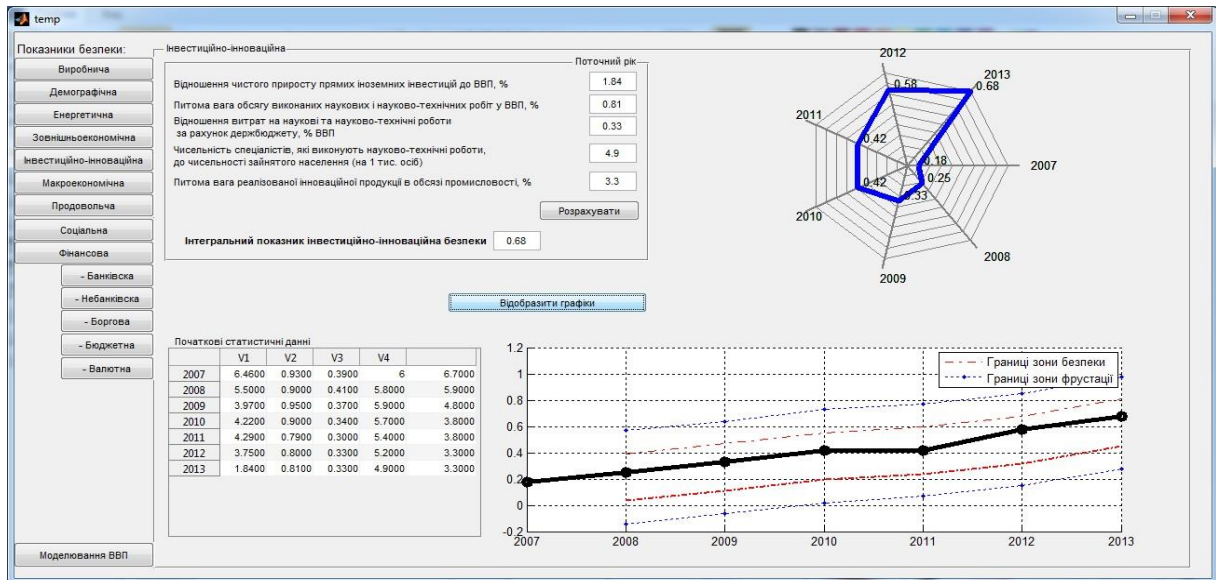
temp

Показники безпеки:
Виробнича
Демографічна
Енергетична
Зовнішньоекономічна
Інвестиційно-інноваційна
Макроекономічна
Продовольча
Соціальна
Фінансова
- Банківська
- Небанківська
- Боргова
- Бюджетна
- Валютна
Моделювання ВВП

Інвестиційно-інноваційна

Поточний рік

Відношення чистого приросту прямих іноземних інвестицій до ВВП, % 1.84
Питома вага обсягу виконаних наукових і науково-технічних робіт у ВВП, % 0.81
Відношення витрат на наукові та науково-технічні роботи за рахунок держбюджету, % ВВП 0.33
Чисельність спеціалістів, які виконують науково-технічні роботи, до чисельності зайнятого населення (на 1 тис. осіб) 4.9
Питома вага реалізованої інноваційної продукції в обсязі промисловості, % 3.3

Розрахувати

Інтегральний показник інвестиційно-інноваційна безпеки 0.68

Відобразити графіки

2012 2013 2011 2007 2010 2008 2009
0.58 0.68 0.42 0.18 0.25 0.42 0.33

Початкові статистичні данні

| | V1 | V2 | V3 | V4 | |
|---|---|---|---|---|---|
| 2007 | 6.4600 | 0.9300 | 0.3900 | 6 | 6.7000 |
| 2008 | 5.5000 | 0.9000 | 0.4100 | 5.8000 | 5.9000 |
| 2009 | 3.9700 | 0.9500 | 0.3700 | 5.9000 | 4.8000 |
| 2010 | 4.2200 | 0.9000 | 0.3400 | 5.7000 | 3.8000 |
| 2011 | 4.2900 | 0.7900 | 0.3000 | 5.4000 | 3.8000 |
| 2012 | 3.7500 | 0.8000 | 0.3300 | 5.2000 | 3.3000 |
| 2013 | 1.8400 | 0.8100 | 0.3300 | 4.9000 | 3.3000 |

Границі зони безпеки
Границі зони фрустації

1.2 1 0.8 0.6 0.4 0.2 0 -0.2
2007 2008 2009 2010 2011 2012 2013